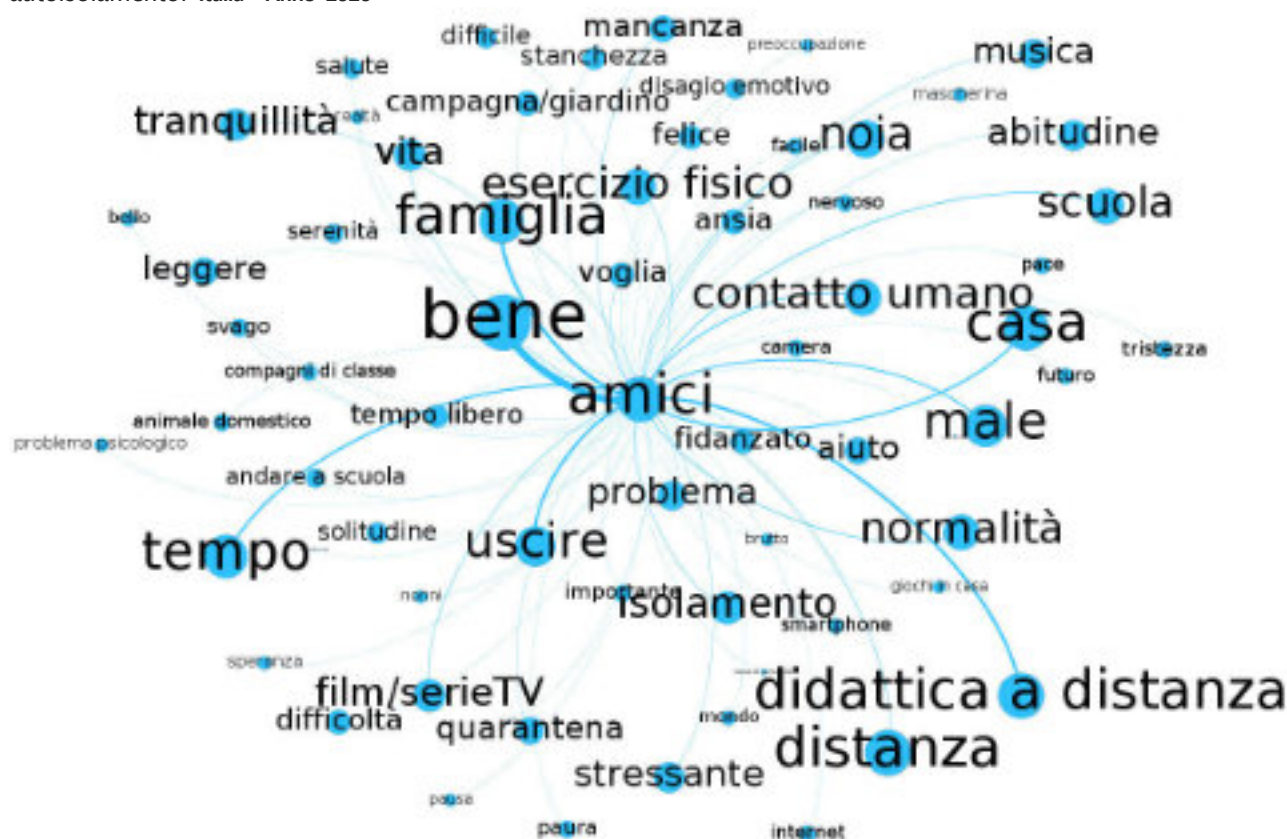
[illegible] Italia - Anno 2020

difficile
mancanza
preoccupazione
musica
salute
stanchezza
disagio emotivo
mascherina
tranquillità
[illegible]
campagna/giardino
felice
facile
noia
abitudine
vita
esercizio fisico
nervoso
scuola
bello
famiglia
serenità
ansia
leggere
voglia
pace
contatto umano
bene
casa
svago
tristezza
camera
compagni di classe
futuro
amici
animale domestico
tempo libero
male
problema psicologico
fidanzato
aiuto
andare a scuola
problema
normalità
solitudine
tempo
uscire
brutto
nonni
importante
giochi in casa
isolamento
smartphone
speranza
didattica a distanza
film/serieTV
difficoltà
mondo
quarantena
distanza
stressante
pausa
paura
internet